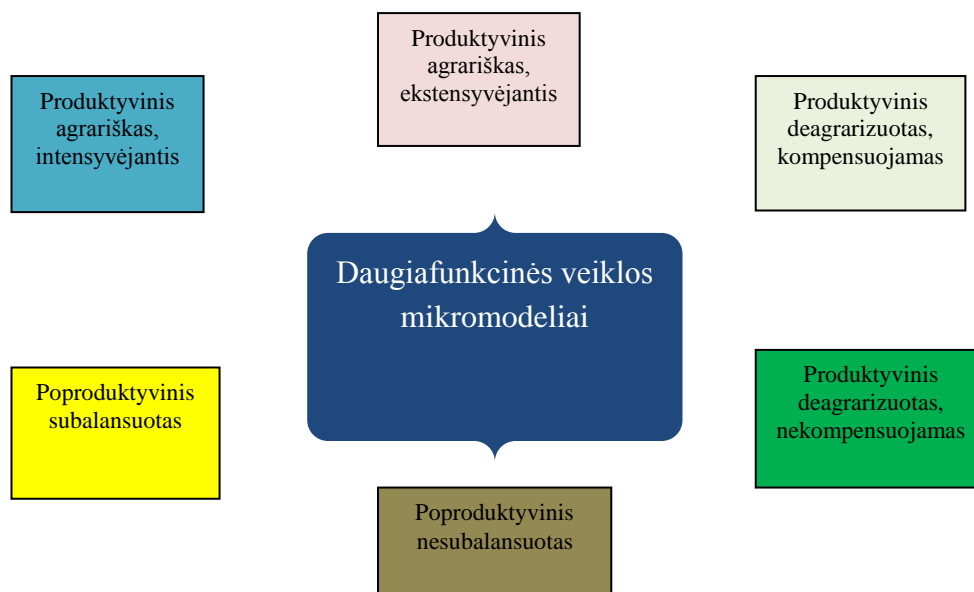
Produktyvinis agrariškas, ekstensyvėjantis

Produktyvinis agrariškas, intensyvėjantis

Produktyvinis deagrarizuotas, kompensuojamas

Daugiafunkcinės veiklos mikromodeliai

Poproduktyvinis subalansuotas

Produktyvinis deagrarizuotas, nekompensuojamas

Poproduktyvinis nesubalansuotas